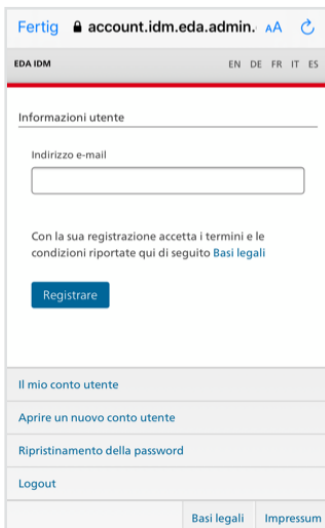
Fertig account.idm.eda.admin. AA

EDA IDM EN DE FR IT ES

Informazioni utente

Indirizzo e-mail

Con la sua registrazione accetta i termini e le condizioni riportate qui di seguito Basi legali

Registrare

Il mio conto utente

Aprire un nuovo conto utente

Ripristinamento della password

Logout

Basi legali Impressum